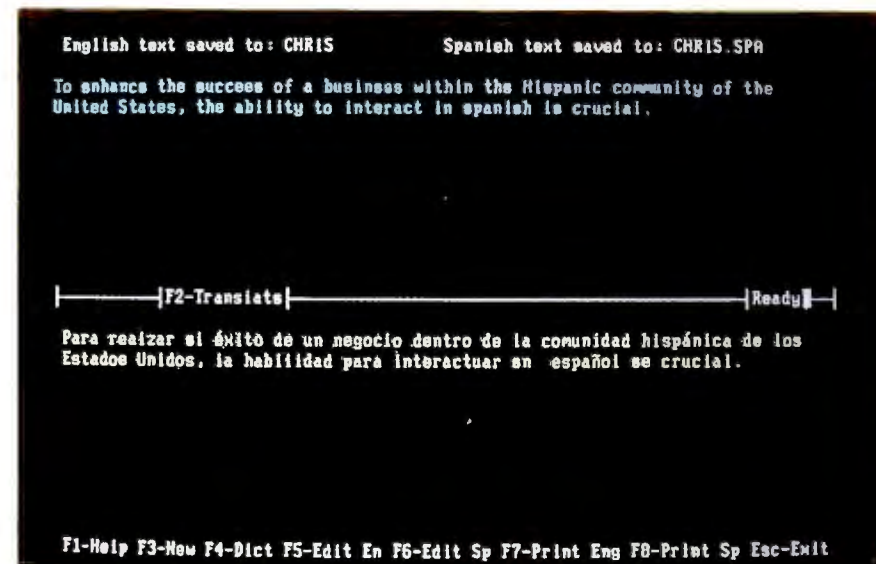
English text saved to: CHRIS Spanish text saved to: CHRIS.SPA

To enhance the succes of a business within the Hispanic community of the United States, the ability to interact in spanish is crucial.

F2-Translate Ready

Para realzar el éxito de un negocio dentro de la comunidad hispánica de los Estados Unidos, la habilidad para interactuar en español se crucial.

F1-Help F3-New F4-Dict F5-Edit En F6-Edit Sp F7-Print Eng F8-Print Sp Esc-Exit